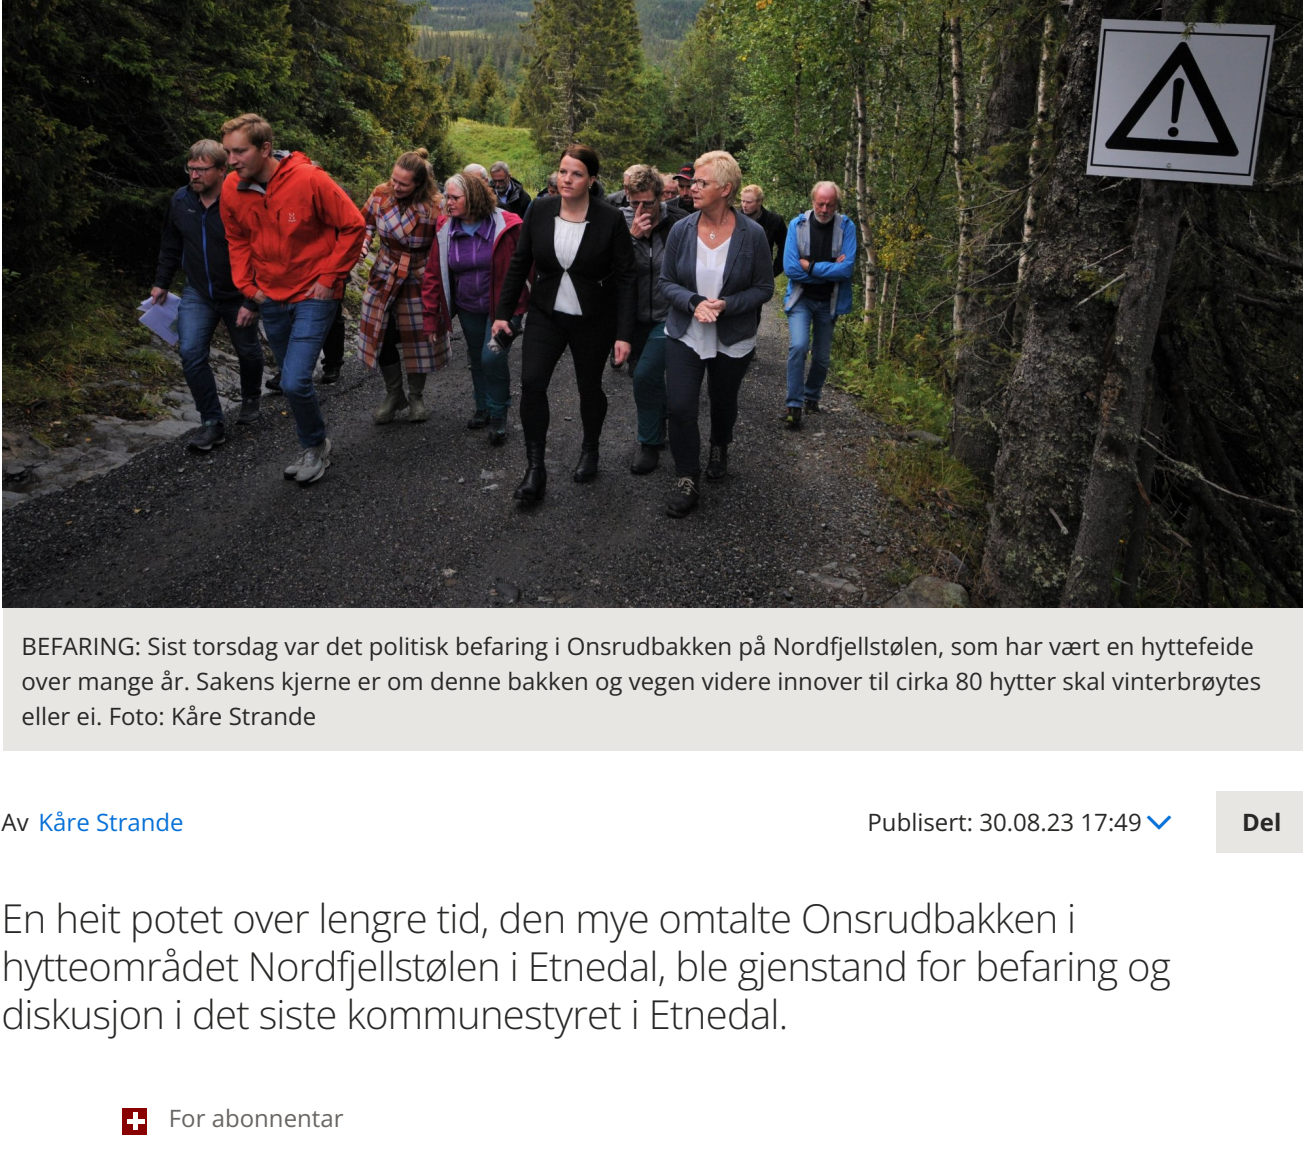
BEFARING: Sist torsdag var det politisk befaring i Onsrudbakken på Nordfjellstølen, som har vært en hyttefeide over mange år. Sakens kjerne er om denne bakken og vegen videre innover til cirka 80 hytter skal vinterbrøytes eller ei. Foto: Kåre Strande

Av Kåre Strande

Publisert: 30.08.23 17:49

Del

En heit potet over lengre tid, den mye omtalte Onsrudbakken i hytteområdet Nordfjellstølen i Etnedal, ble gjenstand for befaring og diskusjon i det siste kommunestyret i Etnedal.

For abonnentar